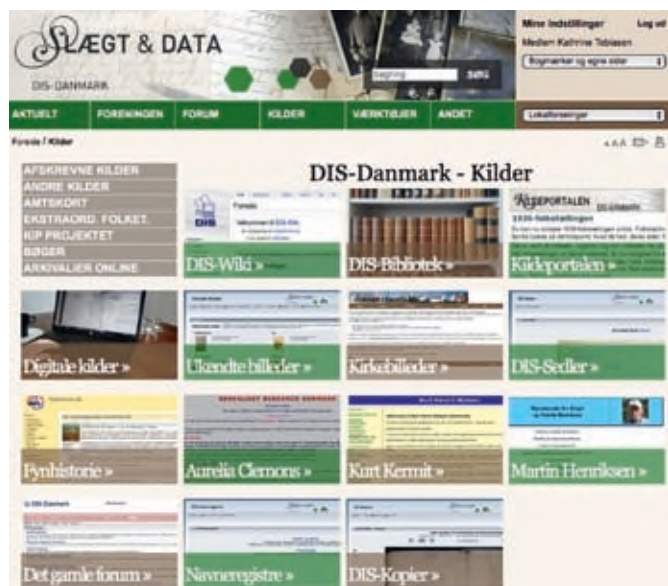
SLÆGT & DATA
DIS-DANMARK

Søgning SØG

Mine indstillinger Log ud
Medlem Kathrine Tobiasen
Bogmærker og egne sider

AKTUELT FORENINGEN FORUM KILDER VÆRKTØJER ANDET
Lokalforeninger

Forside / Kilder

DIS-Danmark - Kilder

AFSKREVNE KILDER
ANDRE KILDER
AMTSKORT
EKSTRAORD. FOLKET.
KIP PROJEKTET
BØGER
ARKIVALIER ONLINE

DIS-Wiki »
DIS-Bibliotek »
KILDEPORTALEN
Kildeportalen »

Digitale kilder »
Ukendte billeder »
Kirkebilleder »
DIS-Sedler »

Fynhistorie »
Aurelia Clemons »
Kurt Kermit »
Martin Henriksen »

Det gamle forum »
Navneregistre »
DIS-Kopier »